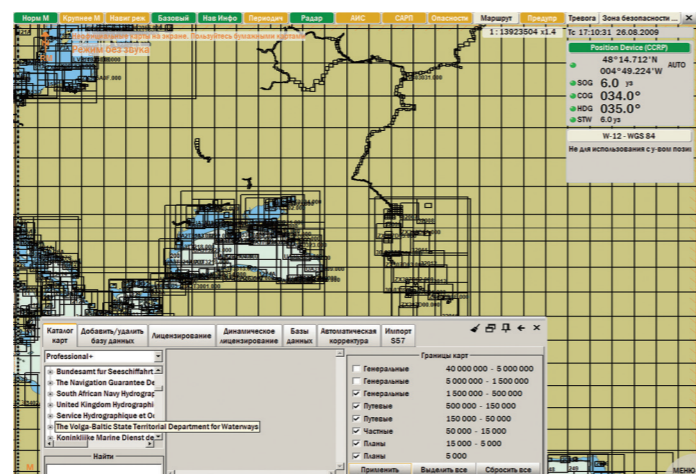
Норм М | Крупнее М | Навиг реж | Базовый | Нав Инфо | Периодич | Радар | АИС | САРП | Опасности | Маршрут | Предупр | Тревога | Зона безопасности ...

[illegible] карты на экране. Пользуйтесь бумажными картами
Режим без звука

1 : 13923504 x1.4
Тс 17:10:31 26.08.2009

Position Device (CCRP)
48°14.712'N
004°49.224'W
AUTO
SOG 6.0 уз
COG 034.0°
HDG 035.0°
STW 6.0 уз

W-12 - WGS 84
Не для использования с у-вом пози

Каталог карт | Добавить/удалить базу данных | Лицензирование | Динамическое лицензирование | Базы данных | Автоматическая корректура | Импорт S57

Professional+

Bundesamt fur Seeschiffahrt
The Navigation Guarantee De
South African Navy Hydrograp
United Kingdom Hydrographi
Service Hydrographique et Oc
The Volga-Baltic State Territorial Department for Waterways
Koninklijke Marine Dienst de

Найти

Границы карт

| | | |
|---|---|---|
| ☐ | Генеральные | 40 000 000 - 5 000 000 |
| ☐ | Генеральные | 5 000 000 - 1 500 000 |
| ☑ | Генеральные | 1 500 000 - 500 000 |
| ☑ | Путевые | 500 000 - 150 000 |
| ☑ | Путевые | 150 000 - 50 000 |
| ☑ | Частные | 50 000 - 15 000 |
| ☑ | Планы | 15 000 - 5 000 |
| ☑ | Планы | 5 000 |

Применить | Выделить все | Сбросить все

МЕНЮ